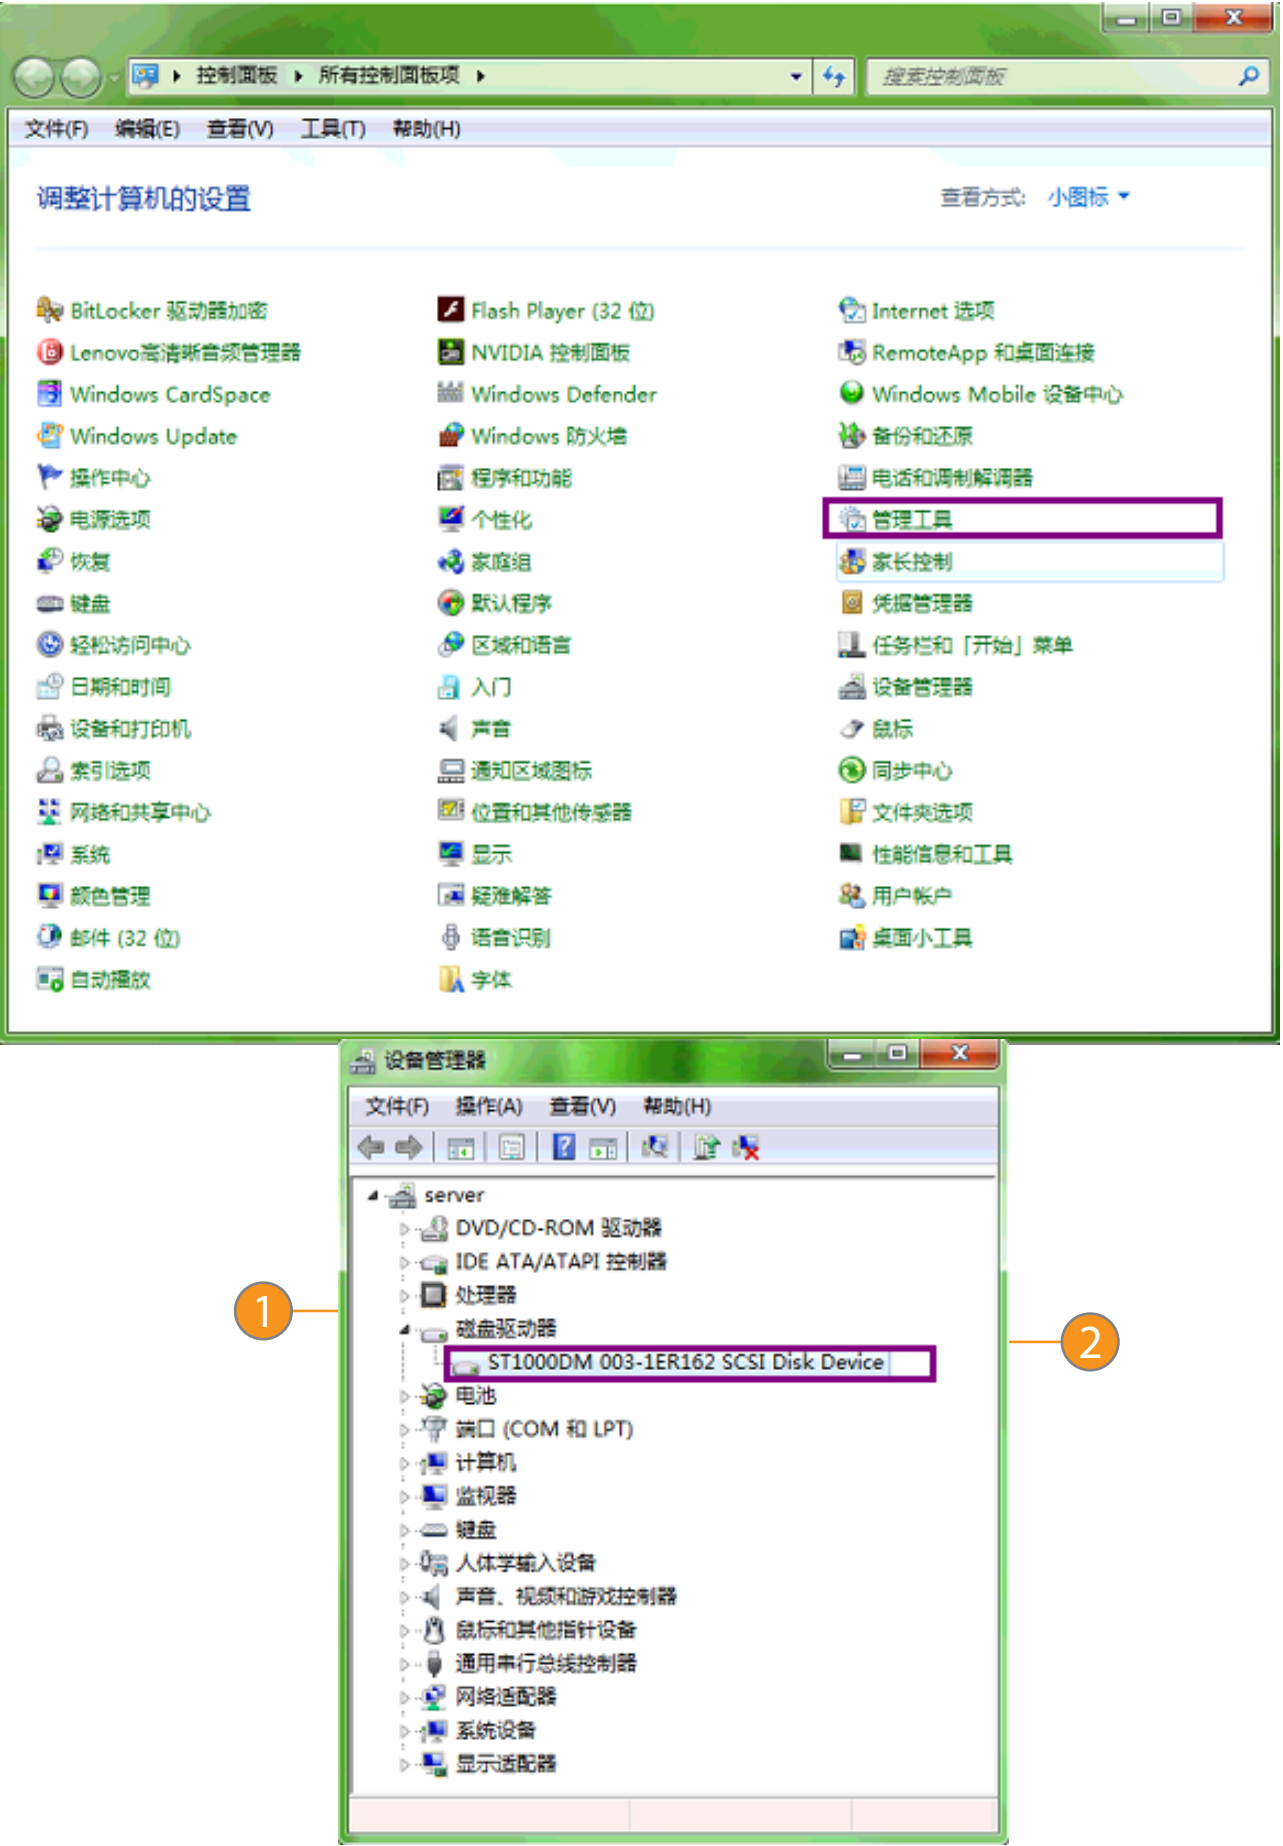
控制面板 ▸ 所有控制面板项 ▸

搜索控制面板

文件(F) 编辑(E) 查看(V) 工具(T) 帮助(H)

调整计算机的设置

查看方式: 小图标 ▾

BitLocker 驱动器加密
Lenovo高清晰音频管理器
Windows CardSpace
Windows Update
操作中心
电源选项
恢复
键盘
轻松访问中心
日期和时间
设备和打印机
索引选项
网络和共享中心
系统
颜色管理
邮件 (32 位)
自动播放

Flash Player (32 位)
NVIDIA 控制面板
Windows Defender
Windows 防火墙
程序和功能
个性化
家庭组
默认程序
区域和语言
入门
声音
通知区域图标
位置和其他传感器
显示
疑难解答
语音识别
字体

Internet 选项
RemoteApp 和桌面连接
Windows Mobile 设备中心
备份和还原
电话和调制解调器
管理工具
家长控制
凭据管理器
任务栏和「开始」菜单
设备管理器
鼠标
同步中心
文件夹选项
性能信息和工具
用户帐户
桌面小工具

设备管理器

文件(F) 操作(A) 查看(V) 帮助(H)

server
DVD/CD-ROM 驱动器
IDE ATA/ATAPI 控制器
处理器
磁盘驱动器
ST1000DM 003-1ER162 SCSI Disk Device
电池
端口 (COM 和 LPT)
计算机
监视器
键盘
人体学输入设备
声音、视频和游戏控制器
鼠标和其他指针设备
通用串行总线控制器
网络适配器
系统设备
显示适配器

1

2